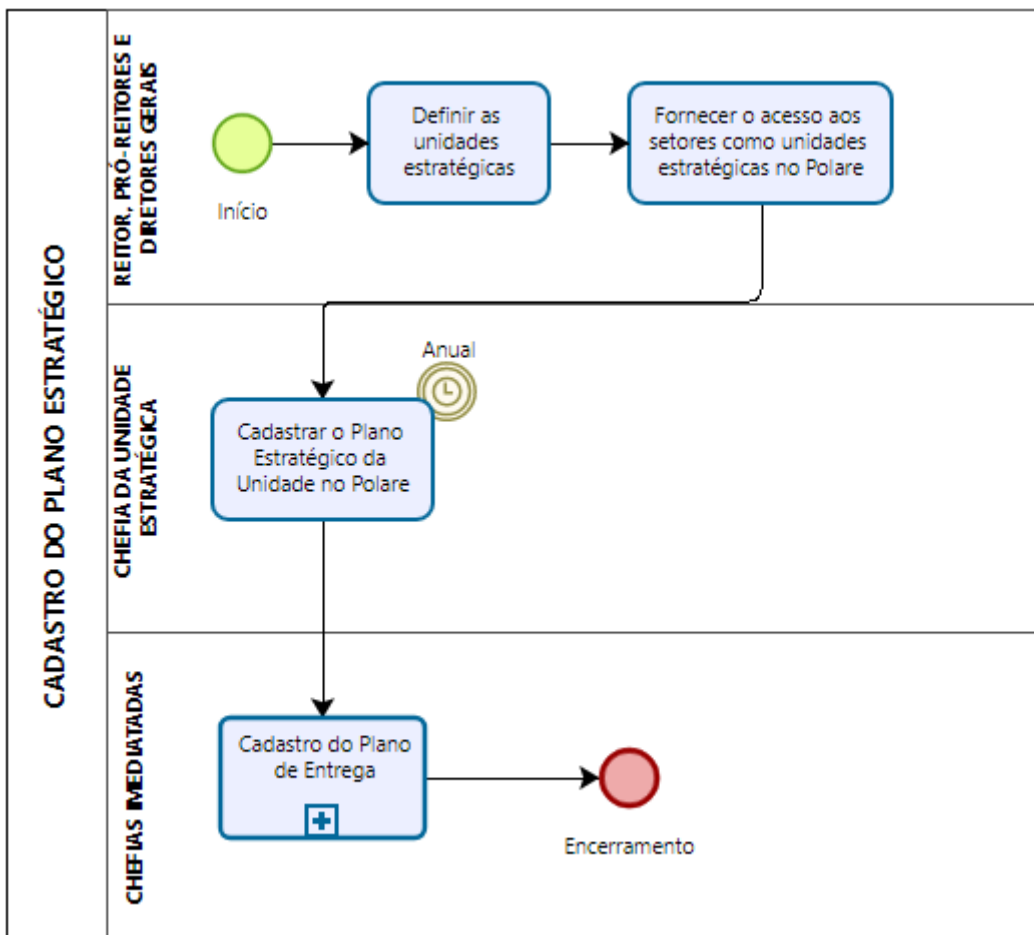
CADASTRO DO PLANO ESTRATÉGICO

REITOR, PRÓ-REITORES E DIRETORES GERAIS

Início

Definir as unidades estratégicas

Fornecer o acesso aos setores como unidades estratégicas no Polare

CHEFIA DA UNIDADE ESTRATÉGICA

Anual

Cadastrar o Plano Estratégico da Unidade no Polare

CHEFIAS IMEDIATADAS

Cadastro do Plano de Entrega

Encerramento